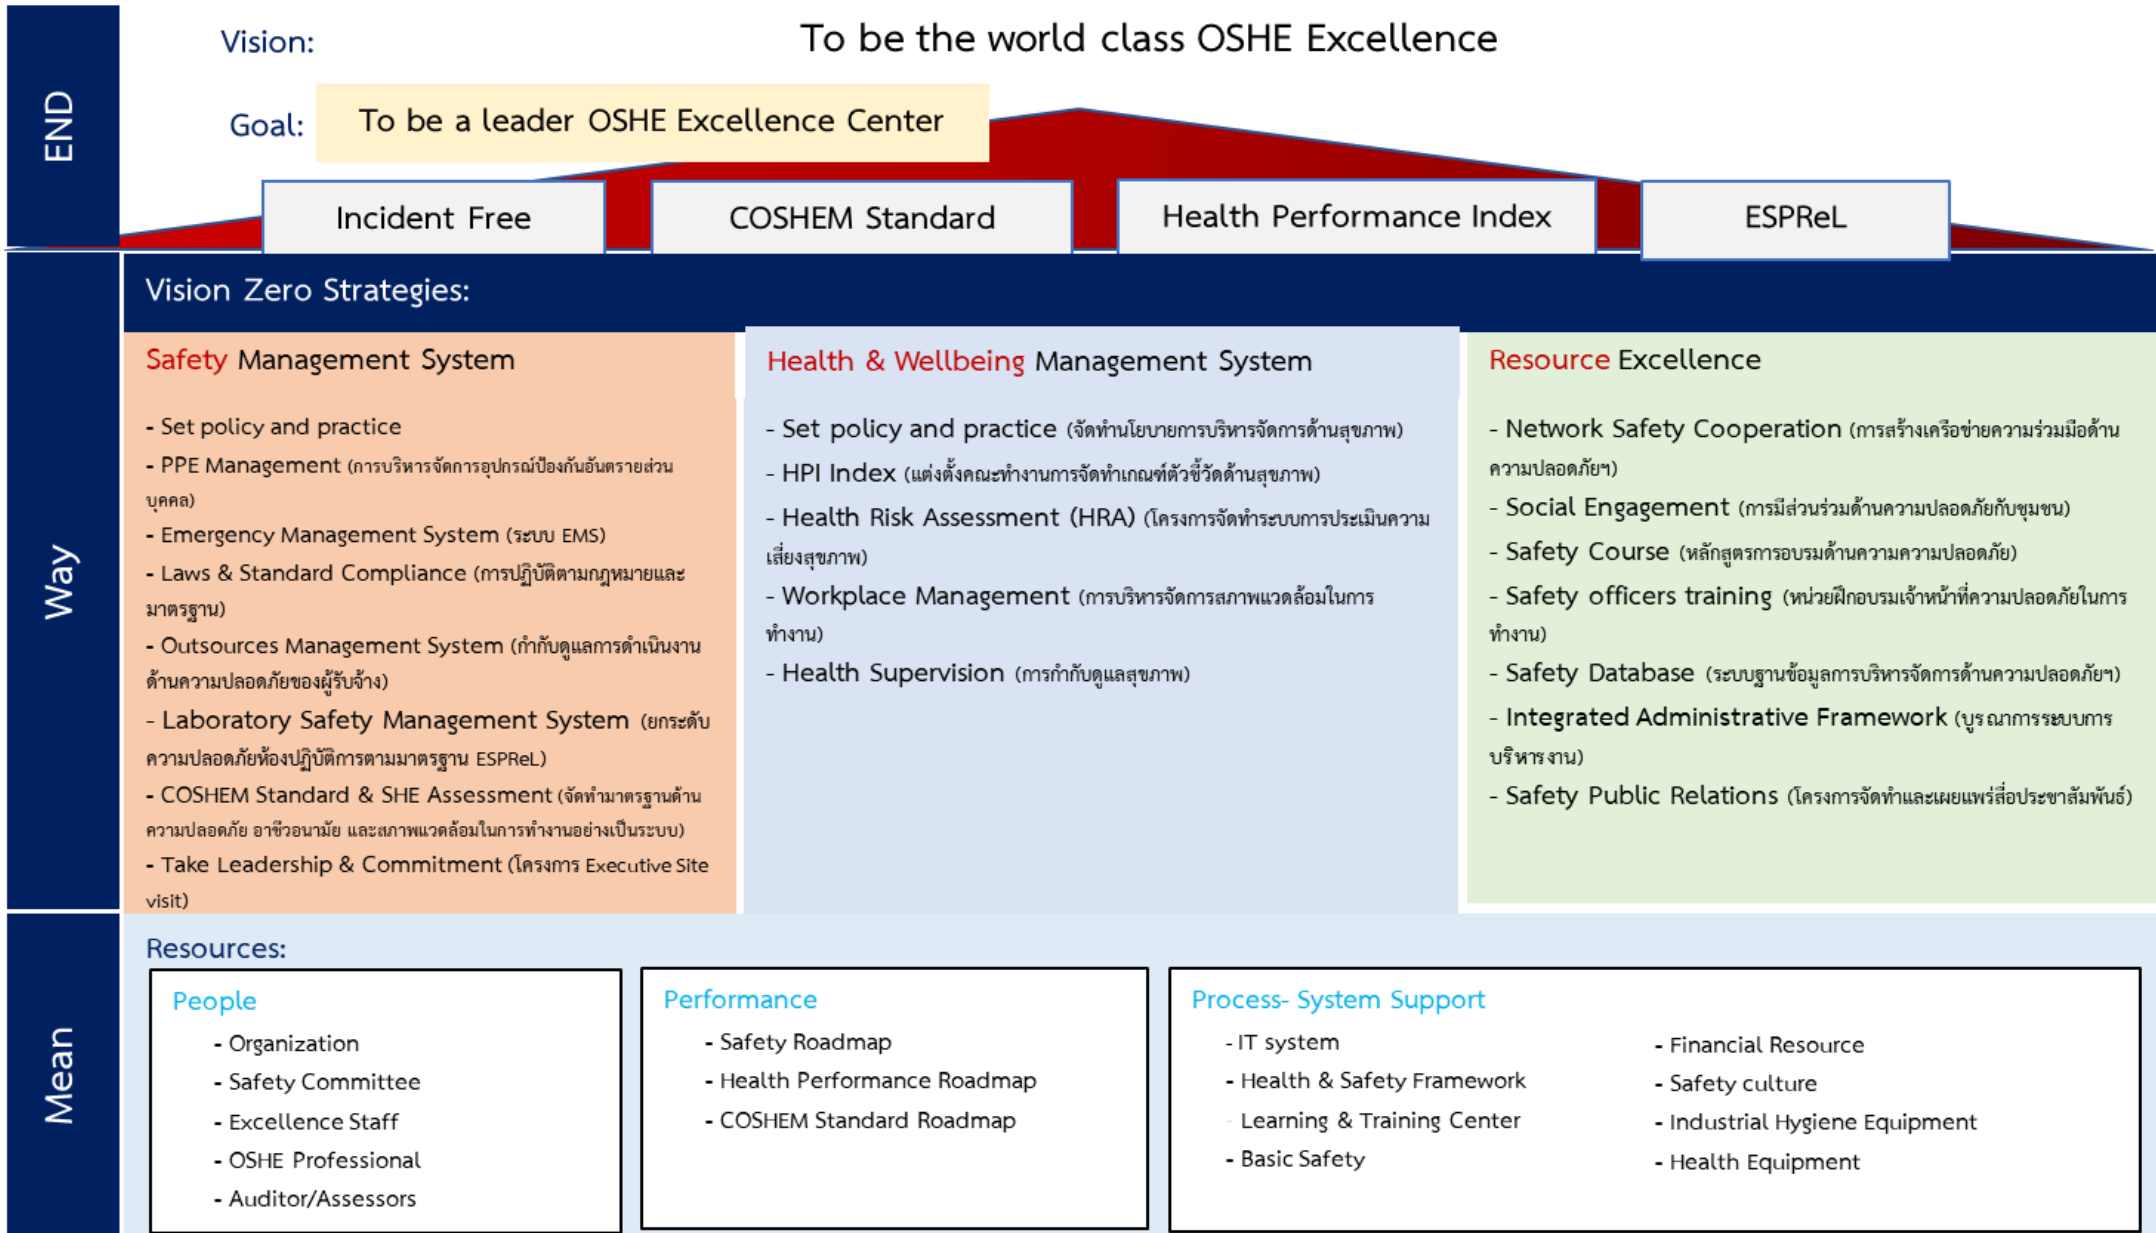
END

Vision: To be the world class OSHE Excellence

Goal: To be a leader OSHE Excellence Center

Incident Free

COSHEM Standard

Health Performance Index

ESPReL

Way

Vision Zero Strategies:

Safety Management System

- Set policy and practice
- PPE Management (การบริหารจัดการอุปกรณ์ป้องกันอันตรายส่วนบุคคล)
- Emergency Management System (ระบบ EMS)
- Laws & Standard Compliance (การปฏิบัติตามกฎหมายและมาตรฐาน)
- Outsources Management System (กำกับดูแลการดำเนินงานด้านความปลอดภัยของผู้รับจ้าง)
- Laboratory Safety Management System (ยกระดับความปลอดภัยห้องปฏิบัติการตามมาตรฐาน ESPReL)
- COSHEM Standard & SHE Assessment (จัดทำมาตรฐานด้านความปลอดภัย อาชีวอนามัย และสภาพแวดล้อมในการทำงานอย่างเป็นระบบ)
- Take Leadership & Commitment (โครงการ Executive Site visit)

Health & Wellbeing Management System

- Set policy and practice (จัดทำนโยบายการบริหารจัดการด้านสุขภาพ)
- HPI Index (แต่งตั้งคณะทำงานการจัดทำเกณฑ์ตัวชี้วัดด้านสุขภาพ)
- Health Risk Assessment (HRA) (โครงการจัดทำระบบการประเมินความเสี่ยงสุขภาพ)
- Workplace Management (การบริหารจัดการสภาพแวดล้อมในการทำงาน)
- Health Supervision (การกำกับดูแลสุขภาพ)

Resource Excellence

- Network Safety Cooperation (การสร้างเครือข่ายความร่วมมือด้านความปลอดภัยฯ)
- Social Engagement (การมีส่วนร่วมด้านความปลอดภัยกับชุมชน)
- Safety Course (หลักสูตรการอบรมด้านความความปลอดภัย)
- Safety officers training (หน่วยฝึกอบรมเจ้าหน้าที่ความปลอดภัยในการทำงาน)
- Safety Database (ระบบฐานข้อมูลการบริหารจัดการด้านความปลอดภัยฯ)
- Integrated Administrative Framework (บูรณาการระบบการบริหารงาน)
- Safety Public Relations (โครงการจัดทำและเผยแพร่สื่อประชาสัมพันธ์)

Mean

Resources:

People
- Organization
- Safety Committee
- Excellence Staff
- OSHE Professional
- Auditor/Assessors

Performance
- Safety Roadmap
- Health Performance Roadmap
- COSHEM Standard Roadmap

Process- System Support
- IT system
- Health & Safety Framework
- Learning & Training Center
- Basic Safety
- Financial Resource
- Safety culture
- Industrial Hygiene Equipment
- Health Equipment